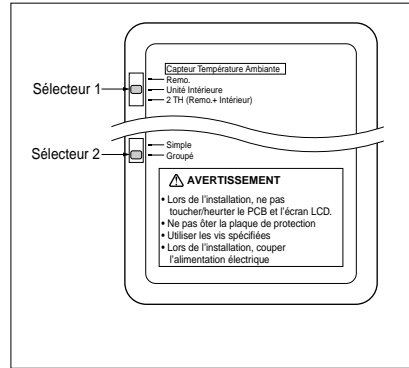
Capteur Température Ambiante
Sélecteur 1
Remo.
Unité Intérieure
2 TH (Remo.+ Intérieur)

Sélecteur 2
Simple
Groupé

⚠ AVERTISSEMENT
• Lors de l'installation, ne pas toucher/heurter le PCB et l'écran LCD.
• Ne pas ôter la plaque de protection
• Utiliser les vis spécifiées
• Lors de l'installation, couper l'alimentation électrique